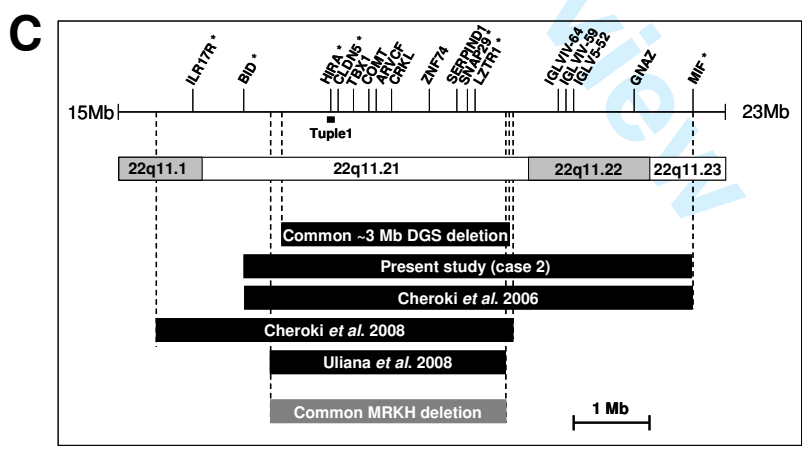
C

ILR17R * BID * HIRA * CLDN5 * TBX1 COMT ARVCF CRKL ZNF74 SERPIND1 SNAP29 * LZTR1 * IGLVIV-64 IGLVIV-59 IGLV5-52 GNAZ MIF *

15Mb 23Mb

Tuple1

22q11.1 22q11.21 22q11.22 22q11.23

Common ~3 Mb DGS deletion

Present study (case 2)

Cheroki *et al.* 2006

Cheroki *et al.* 2008

Uliana *et al.* 2008

Common MRKH deletion

1 Mb

view